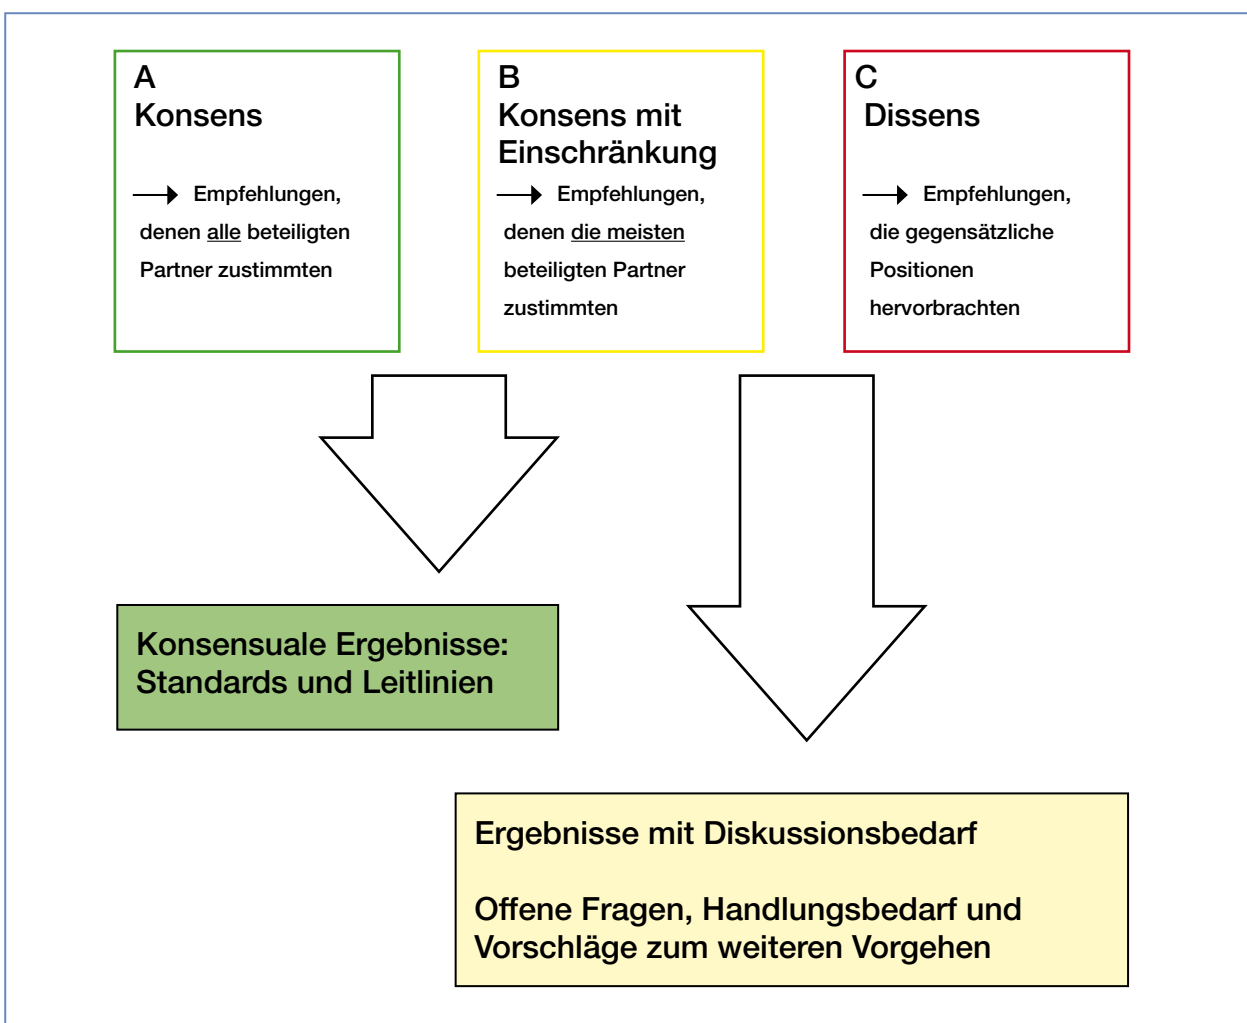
A
Konsens

→ Empfehlungen, denen alle beteiligten Partner zustimmten

B
Konsens mit Einschränkung

→ Empfehlungen, denen die meisten beteiligten Partner zustimmten

C
Dissens

→ Empfehlungen, die gegensätzliche Positionen hervorbrachten

Konsensuale Ergebnisse:
Standards und Leitlinien

Ergebnisse mit Diskussionsbedarf

Offene Fragen, Handlungsbedarf und Vorschläge zum weiteren Vorgehen